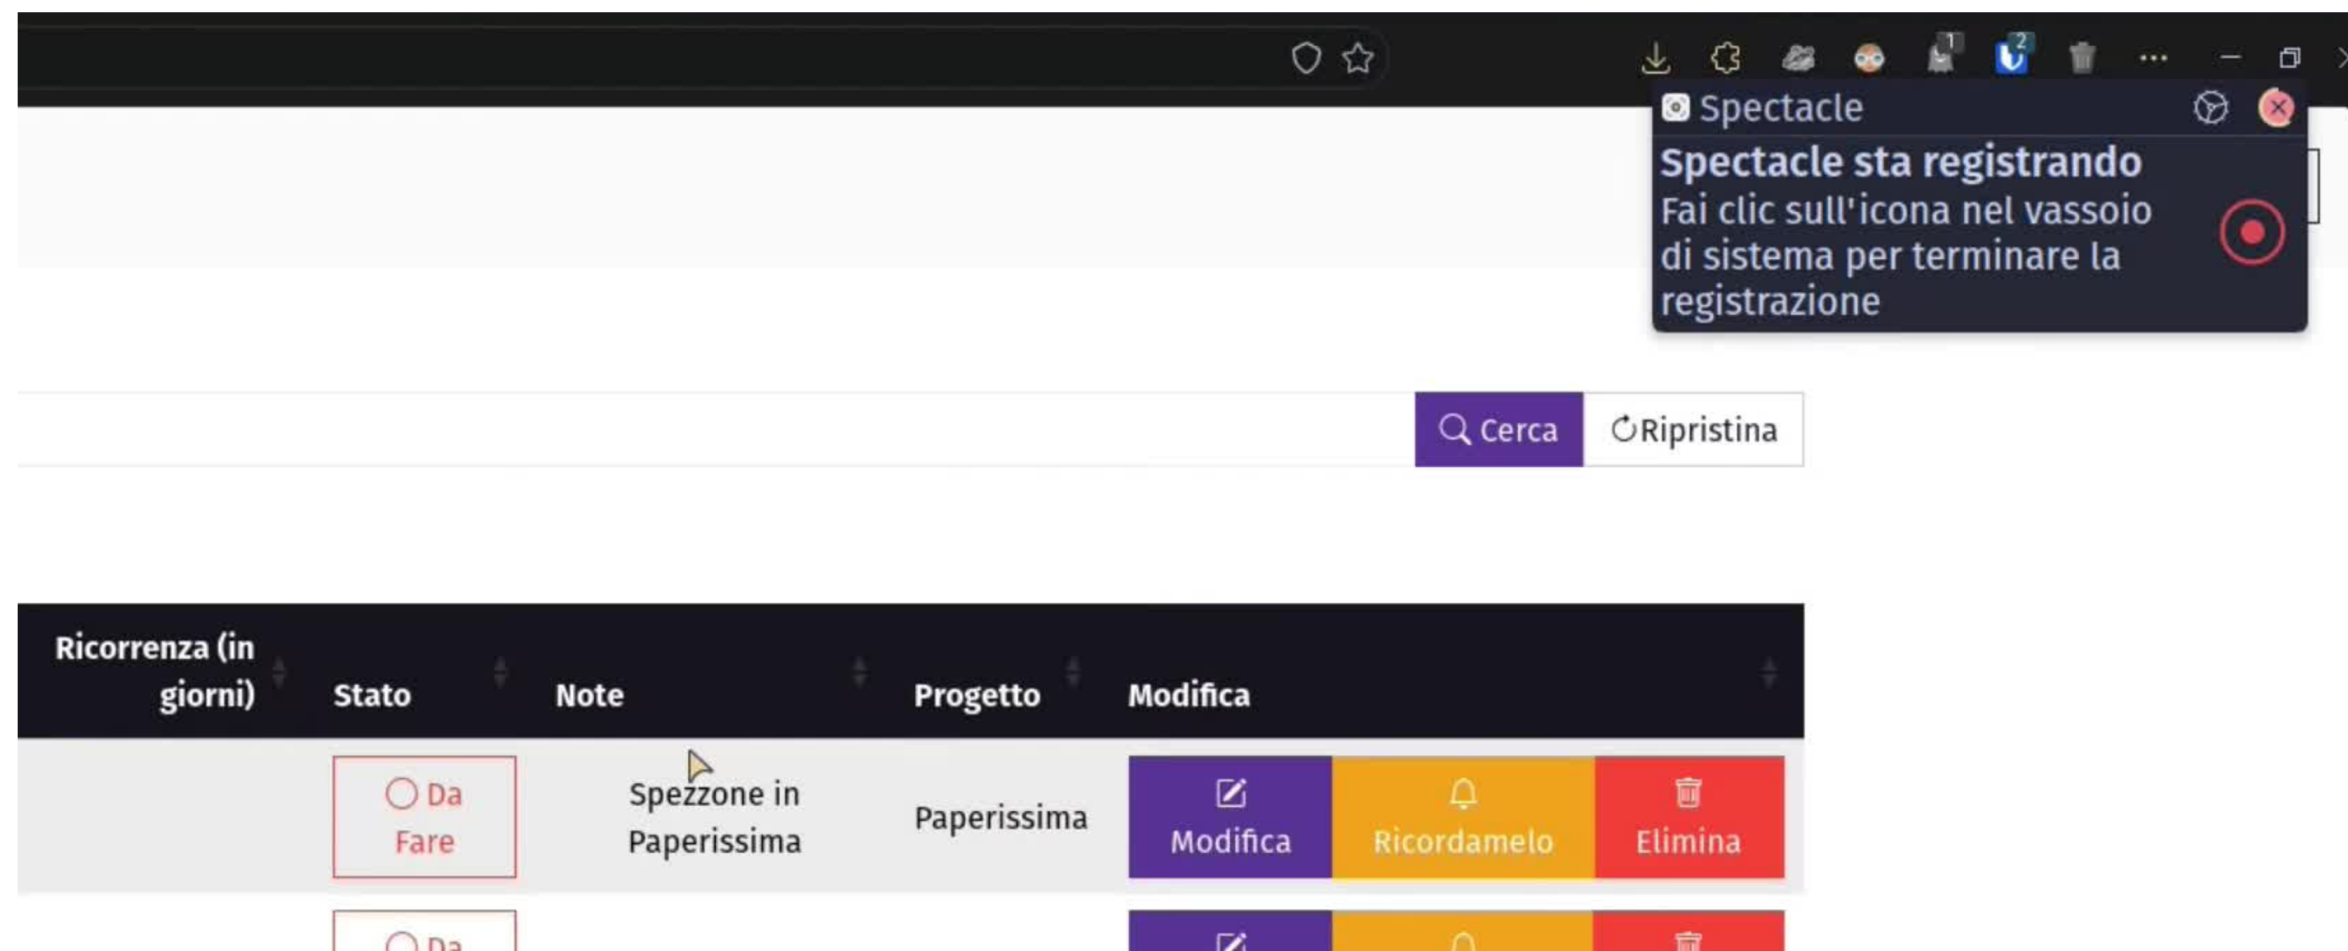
Spectacle

Spectacle sta registrando

Fai clic sull'icona nel vassoio di sistema per terminare la registrazione

Cerca
Ripristina

| Ricorrenza (in giorni) | Stato | Note | Progetto | Modifica |
|---|---|---|---|---|
| | Da Fare | Spezzone in Paperissima | Paperissima | Modifica Ricordamelo Elimina |
| | Da | | | |